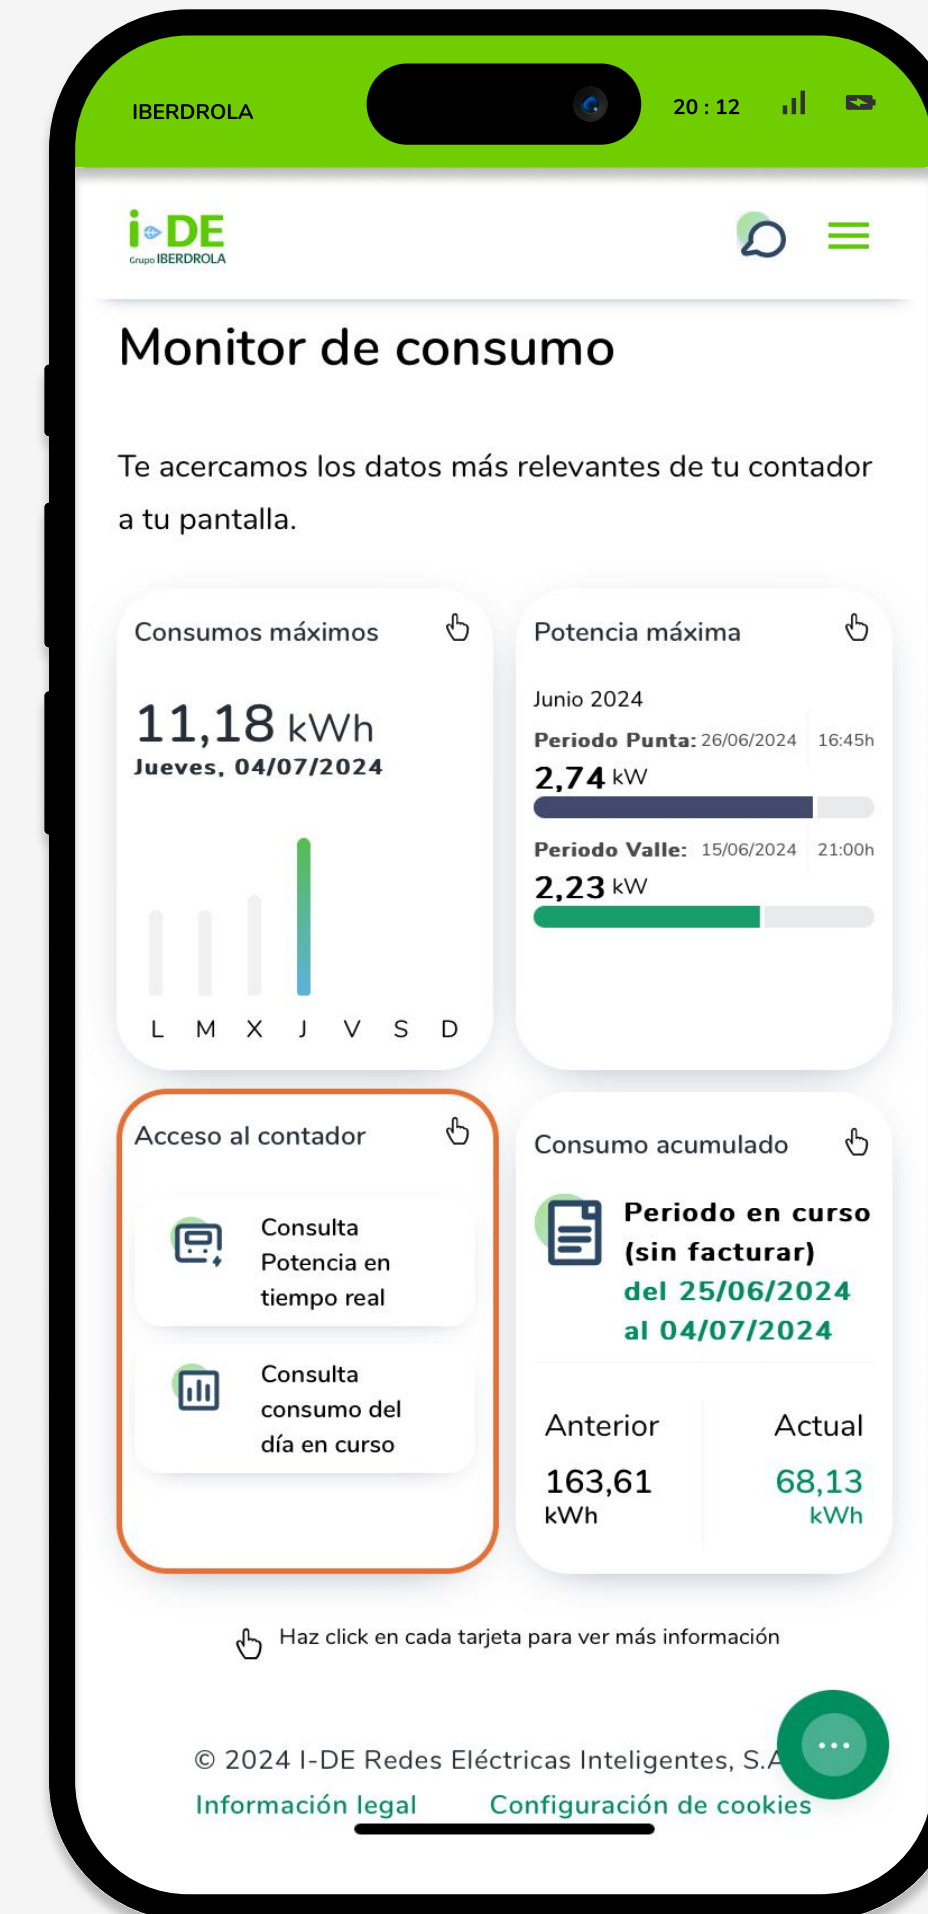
IBERDROLA

20 : 12

i-DE
Grupo IBERDROLA

Monitor de consumo

Te acercamos los datos más relevantes de tu contador a tu pantalla.

Consumos máximos

11,18 kWh
Jueves, 04/07/2024

L M X J V S D

Potencia máxima

Junio 2024

Periodo Punta: 26/06/2024 16:45h
2,74 kW

Periodo Valle: 15/06/2024 21:00h
2,23 kW

Acceso al contador

Consulta Potencia en tiempo real

Consulta consumo del día en curso

Consumo acumulado

Periodo en curso (sin facturar)
del 25/06/2024 al 04/07/2024

Anterior
163,61 kWh

Actual
68,13 kWh

Haz click en cada tarjeta para ver más información

© 2024 I-DE Redes Eléctricas Inteligentes, S.A

Información legal Configuración de cookies